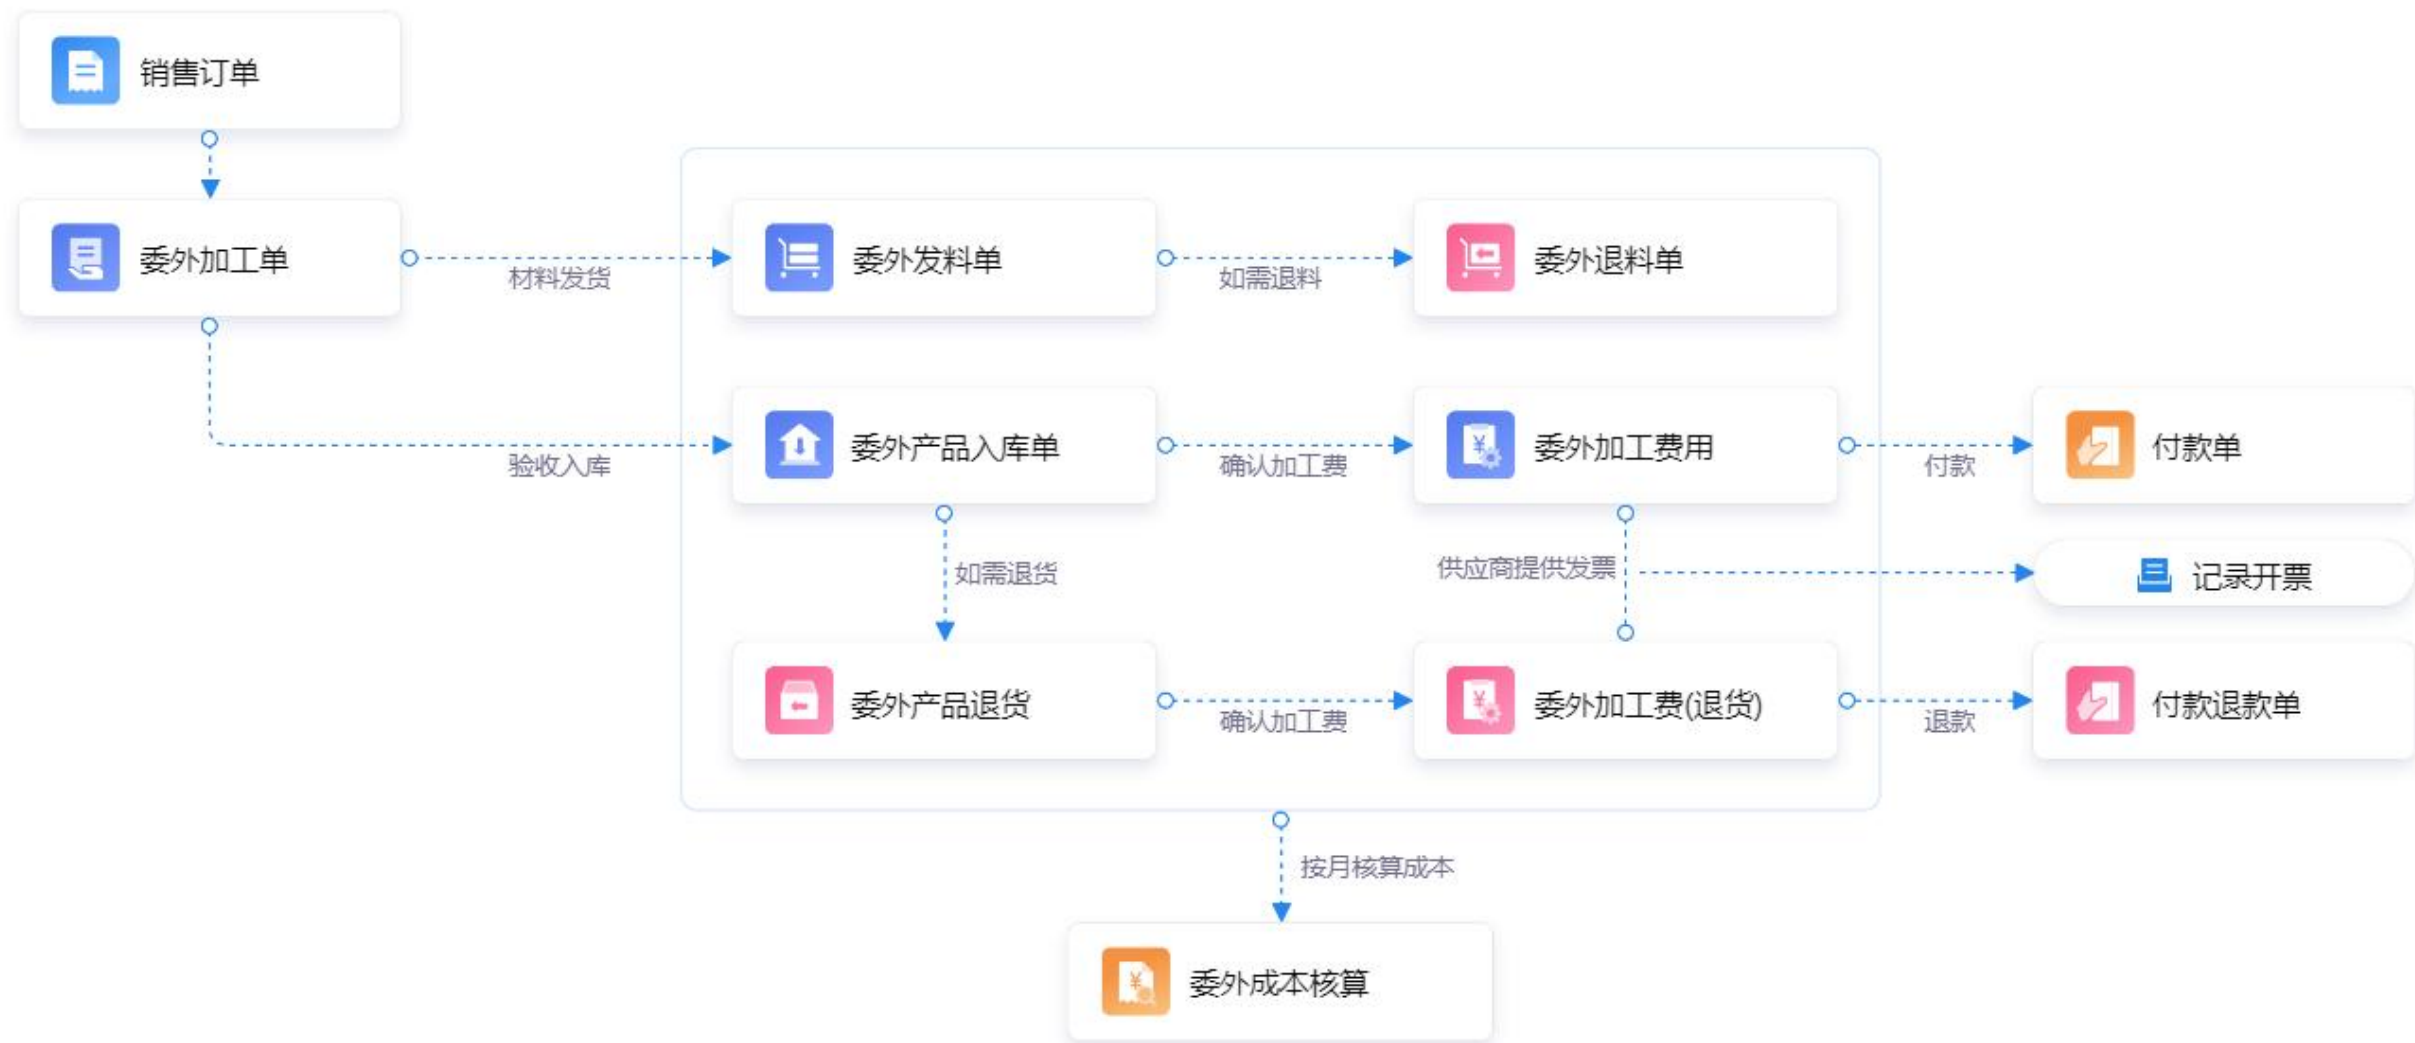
销售订单

委外加工单

材料发货

委外发料单

如需退料

委外退料单

验收入库

委外产品入库单

确认加工费

委外加工费用

付款

付款单

如需退货

供应商提供发票

记录开票

委外产品退货

确认加工费

委外加工费(退货)

退款

付款退款单

按月核算成本

委外成本核算